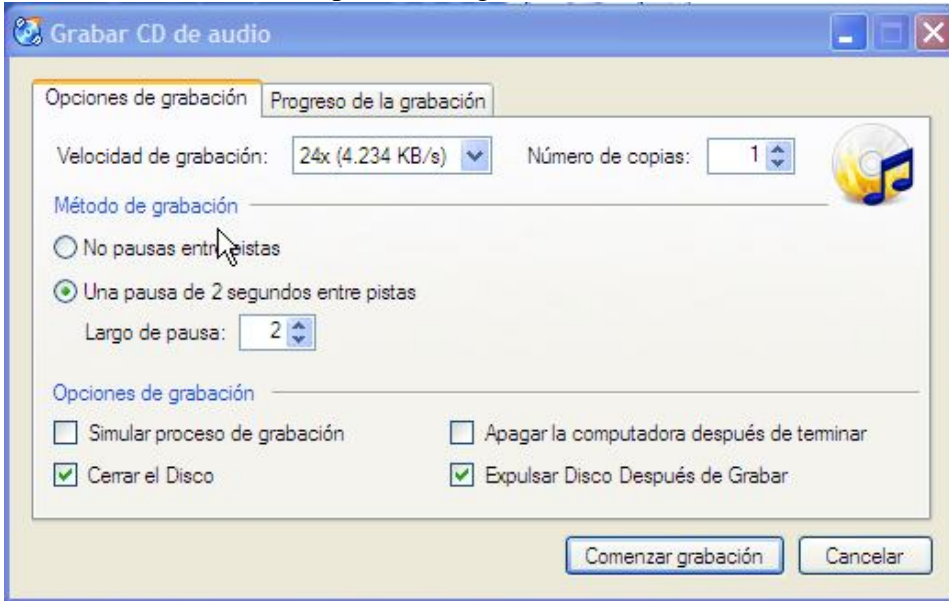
Grabar CD de audio

Opciones de grabación | Progreso de la grabación

Velocidad de grabación: 24x (4.234 KB/s)   Número de copias: 1

Método de grabación

No pausas entre pistas

Una pausa de 2 segundos entre pistas

Largo de pausa: 2

Opciones de grabación

Simular proceso de grabación

Apagar la computadora después de terminar

Cerrar el Disco

Expulsar Disco Después de Grabar

Comenzar grabación   Cancelar